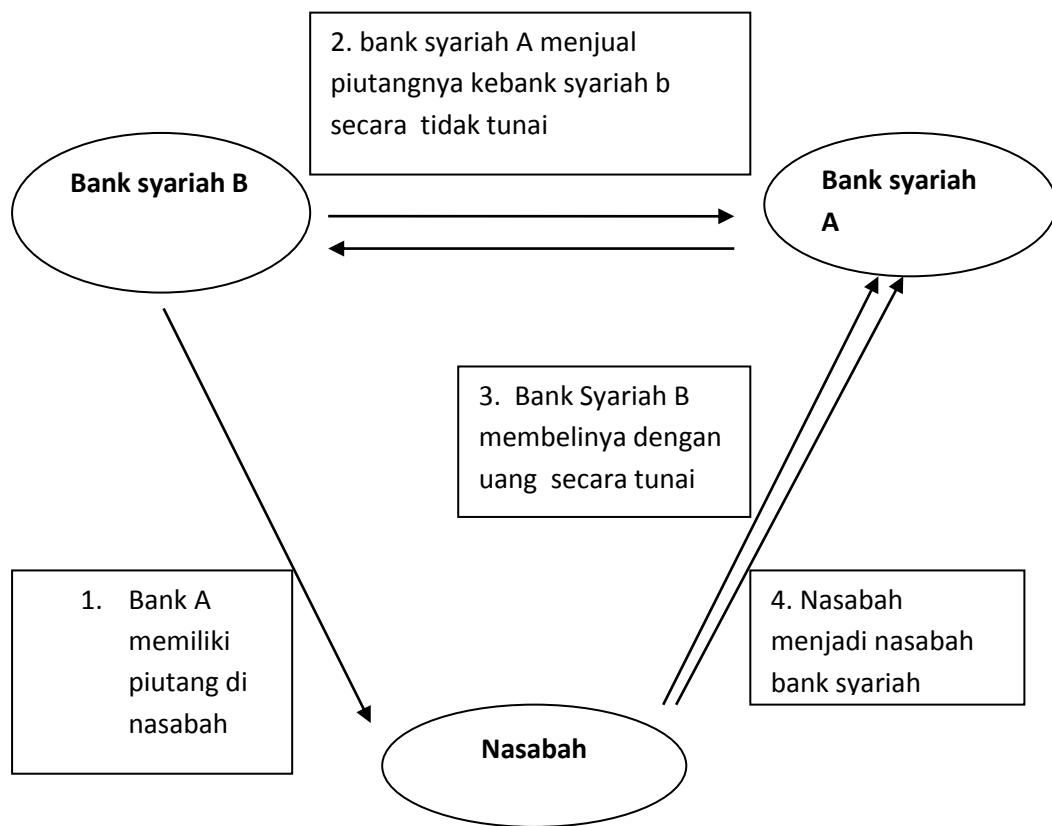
2. bank syariah A menjual piutangnya kebank syariah b secara tidak tunai

Bank syariah B

Bank syariah A

3. Bank Syariah B membelinya dengan uang secara tunai

1. Bank A memiliki piutang di nasabah

4. Nasabah menjadi nasabah bank syariah

Nasabah